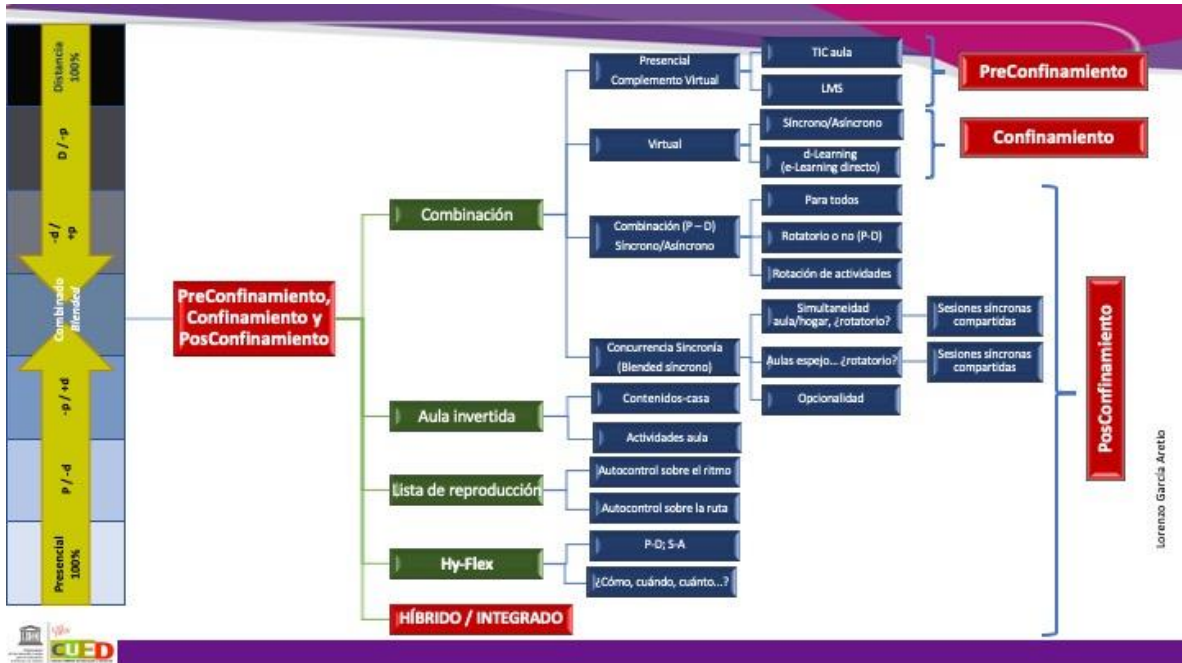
Distancia 100%

D / -p

-d / +p

Combinado Blended

-p / +d

P / -d

Presencial 100%

PreConfinamiento, Confinamiento y PosConfinamiento

Combinación

Presencial Complemento Virtual

TIC aula

LMS

PreConfinamiento

Virtual

Síncrono/Asíncrono

d-Learning (e-Learning directo)

Confinamiento

Combinación (P – D) Síncrono/Asíncrono

Para todos

Rotatorio o no (P-D)

Rotación de actividades

Concurrencia Sincronía (Blended síncrono)

Simultaneidad aula/hogar, ¿rotatorio?

Sesiones síncronas compartidas

Aulas espejo… ¿rotatorio?

Sesiones síncronas compartidas

Opcionalidad

Aula invertida

Contenidos-casa

Actividades aula

Lista de reproducción

Autocontrol sobre el ritmo

Autocontrol sobre la ruta

Hy-Flex

P-D; S-A

¿Cómo, cuándo, cuánto…?

HÍBRIDO / INTEGRADO

PosConfinamiento

Lorenzo García Aretio

CUED